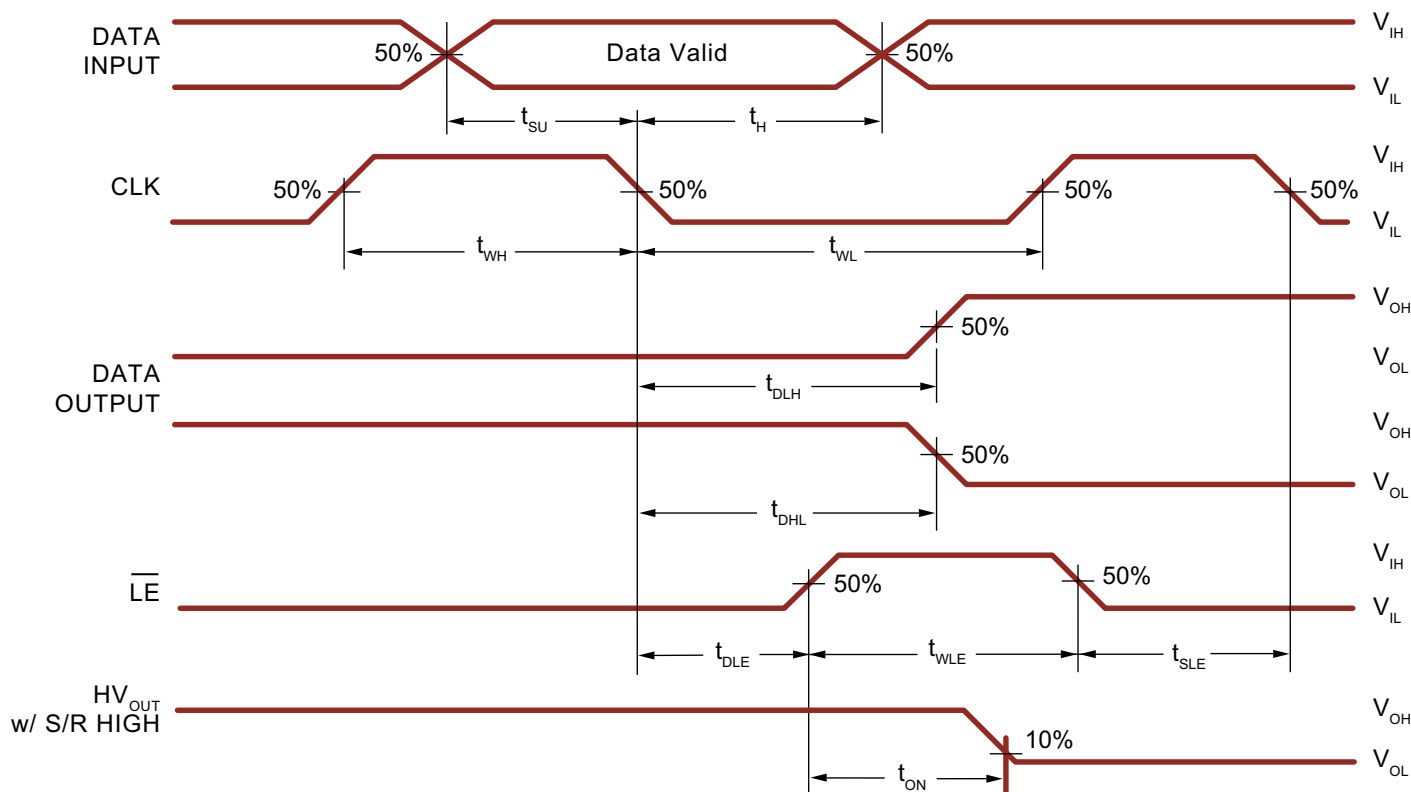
DATA INPUT

50%

Data Valid

50%

$V_{IH}$

$V_{IL}$

$t_{SU}$

$t_H$

CLK

50%

50%

50%

50%

$V_{IH}$

$V_{IL}$

$t_{WH}$

$t_{WL}$

$V_{OH}$

50%

DATA OUTPUT

$V_{OL}$

$t_{DLH}$

$V_{OH}$

50%

$V_{OL}$

$t_{DHL}$

$\overline{LE}$

50%

50%

$V_{IH}$

$V_{IL}$

$t_{DLE}$

$t_{WLE}$

$t_{SLE}$

$HV_{OUT}$ w/ S/R HIGH

$V_{OH}$

10%

$V_{OL}$

$t_{ON}$